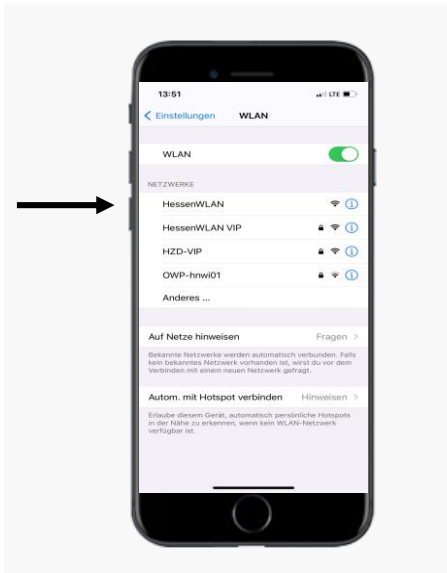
13:51

LTE

Einstellungen WLAN

WLAN

NETZWERKE

HessenWLAN

HessenWLAN VIP

HZD-VIP

OWP-hnwi01

Anderes ...

Auf Netze hinweisen Fragen

Bekannte Netzwerke werden automatisch verbunden. Falls kein bekanntes Netzwerk vorhanden ist, wirst du vor dem Verbinden mit einem neuen Netzwerk gefragt.

Autom. mit Hotspot verbinden Hinweisen

Erlaube diesem Gerät, automatisch persönliche Hotspots in der Nähe zu erkennen, wenn kein WLAN-Netzwerk verfügbar ist.